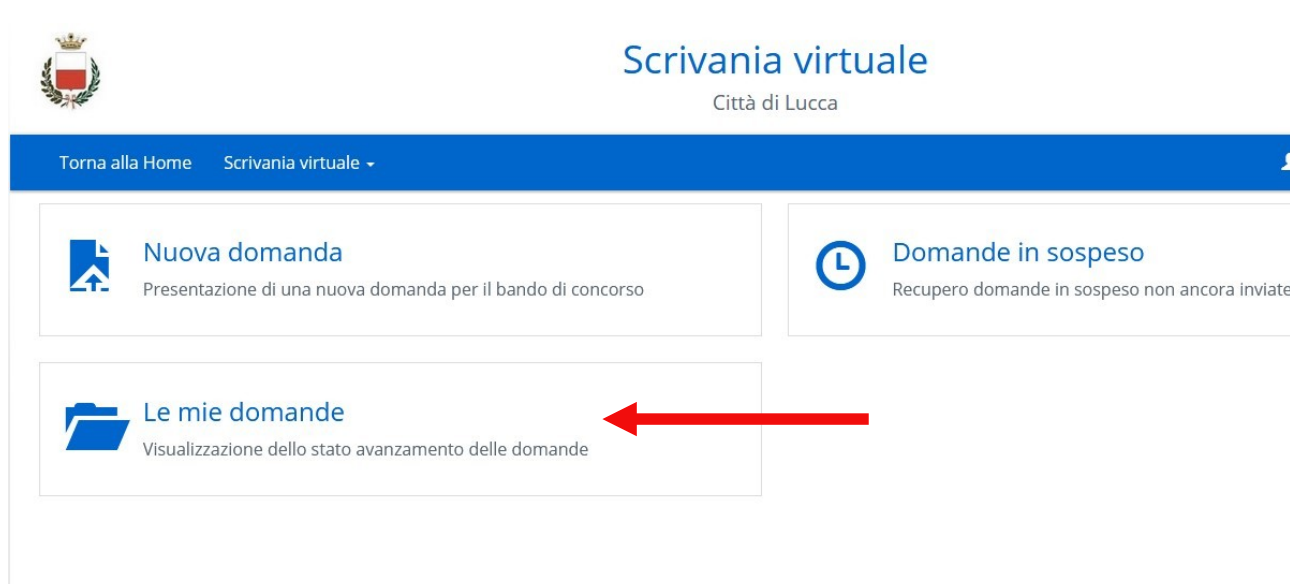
Scrivania virtuale
Città di Lucca

Torna alla Home Scrivania virtuale

Nuova domanda
Presentazione di una nuova domanda per il bando di concorso

Domande in sospeso
Recupero domande in sospeso non ancora inviate

Le mie domande
Visualizzazione dello stato avanzamento delle domande